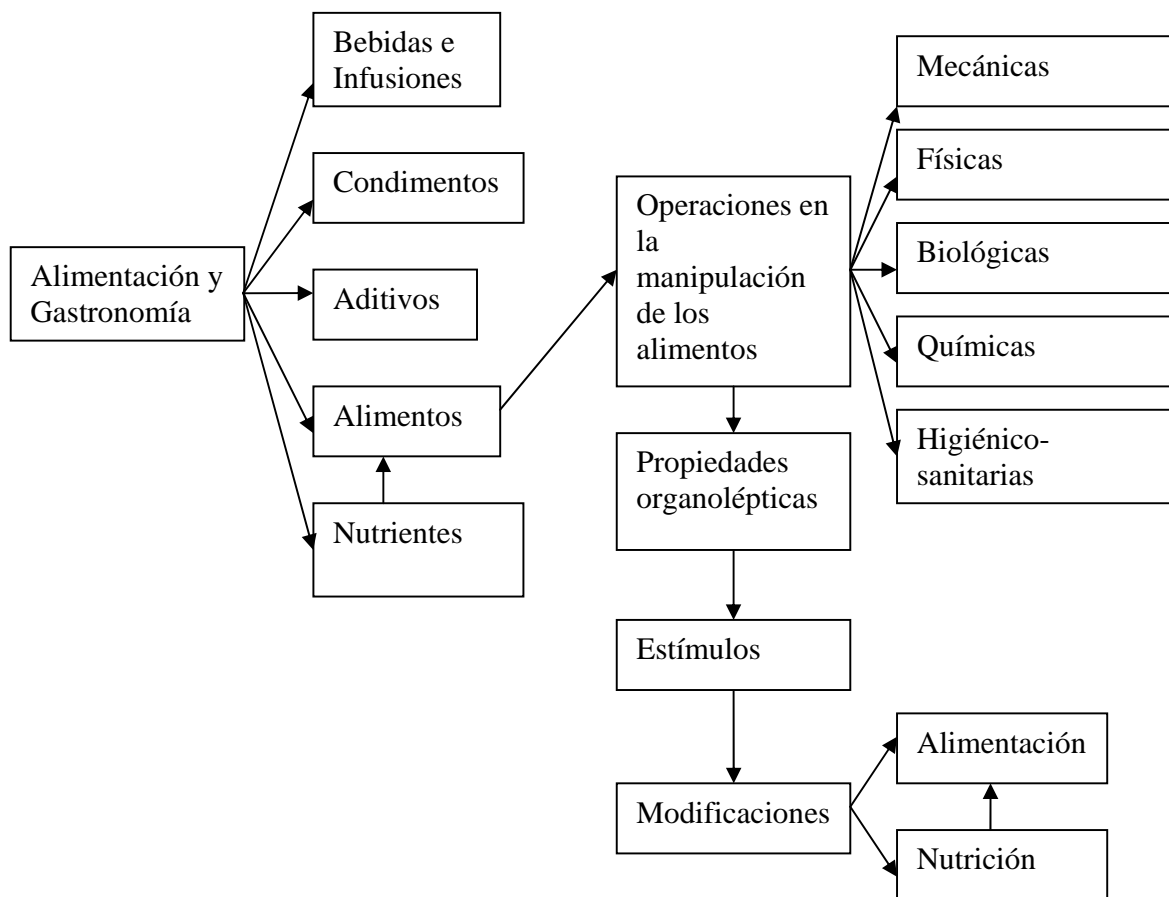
Bebidas e Infusiones

Condimentos

Alimentación y Gastronomía

Aditivos

Alimentos

Nutrientes

Operaciones en la manipulación de los alimentos

Mecánicas

Físicas

Biológicas

Químicas

Higiénico-sanitarias

Propiedades organolépticas

Estímulos

Modificaciones

Alimentación

Nutrición